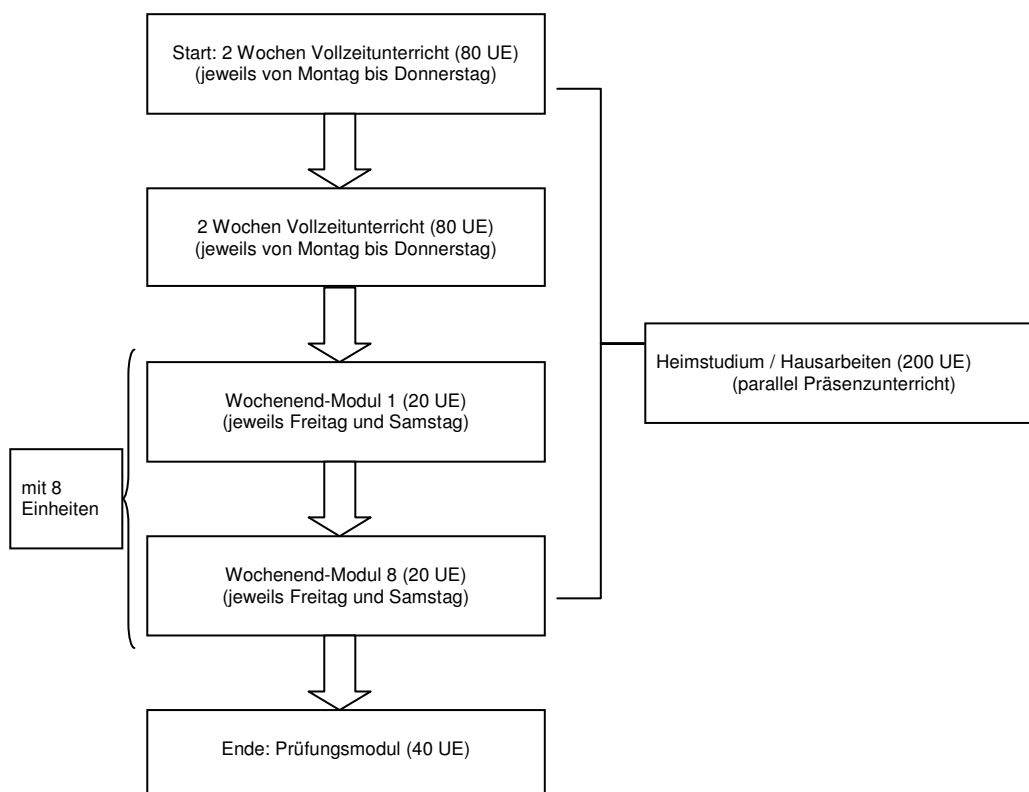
Start: 2 Wochen Vollzeitunterricht (80 UE)
(jeweils von Montag bis Donnerstag)

2 Wochen Vollzeitunterricht (80 UE)
(jeweils von Montag bis Donnerstag)

Heimstudium / Hausarbeiten (200 UE)
(parallel Präsenzunterricht)

mit 8 Einheiten

Wochenend-Modul 1 (20 UE)
(jeweils Freitag und Samstag)

Wochenend-Modul 8 (20 UE)
(jeweils Freitag und Samstag)

Ende: Prüfungsmodul (40 UE)